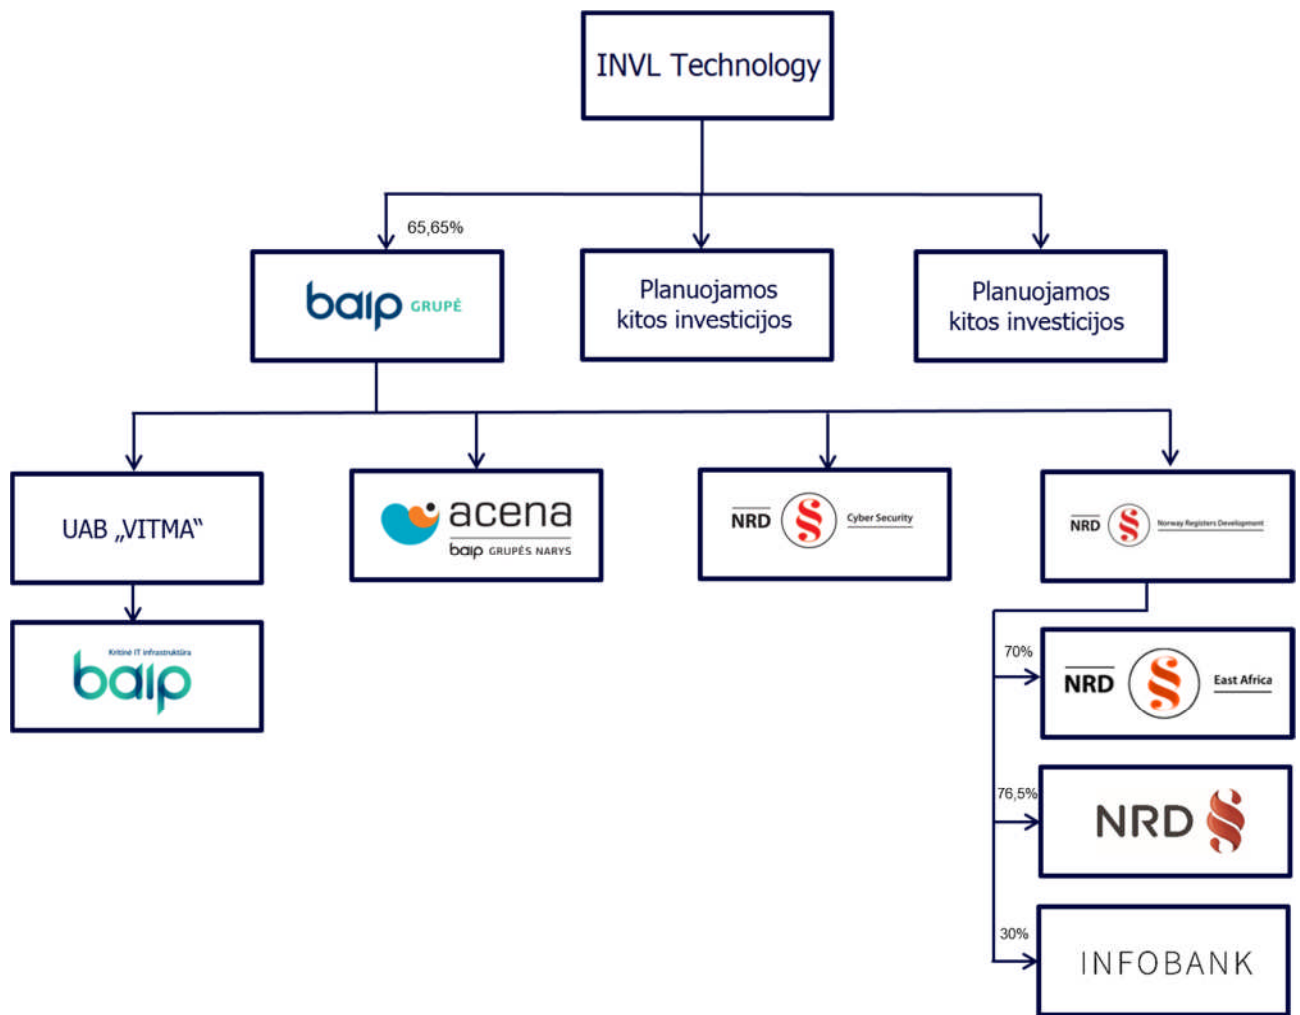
INVL Technology

65,65%

baip GRUPĖ

Planuojamos kitos investicijos

Planuojamos kitos investicijos

UAB „VITMA"

acena
baip GRUPĖS NARYS

NRD Cyber Security

NRD Norway Registers Development

Kritinė IT infrastruktūra
baip

70%

NRD East Africa

76,5%

NRD

30%

INFOBANK